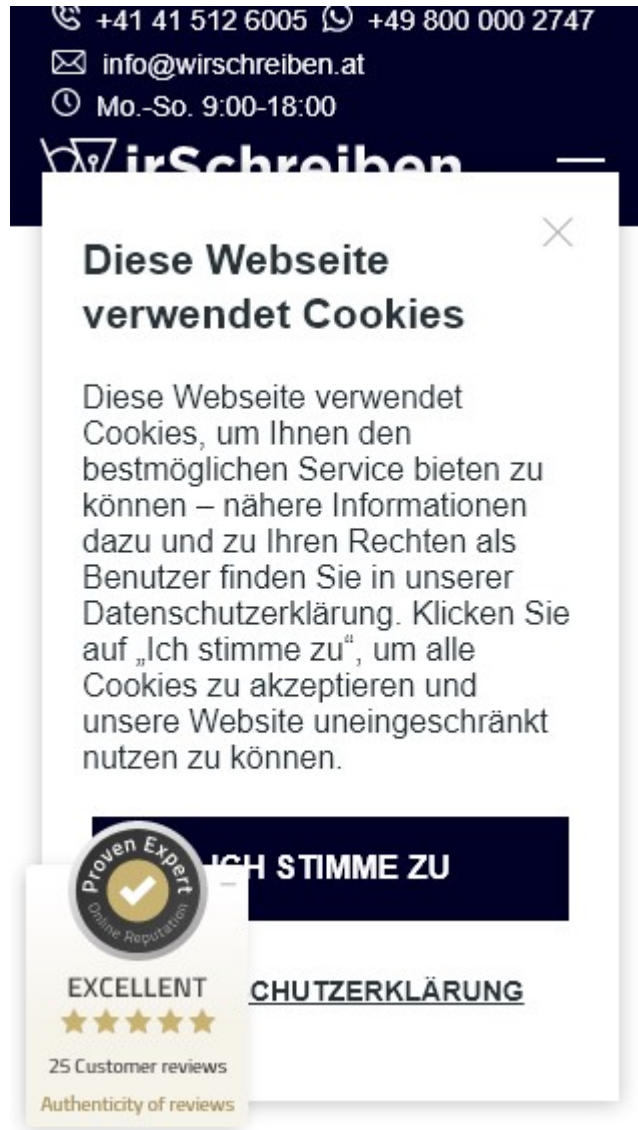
+41 41 512 6005 +49 800 000 2747
info@wirschreiben.at
Mo.-So. 9:00-18:00
WirSchreiben

Diese Webseite verwendet Cookies

Diese Webseite verwendet Cookies, um Ihnen den bestmöglichen Service bieten zu können – nähere Informationen dazu und zu Ihren Rechten als Benutzer finden Sie in unserer Datenschutzerklärung. Klicken Sie auf „Ich stimme zu“, um alle Cookies zu akzeptieren und unsere Website uneingeschränkt nutzen zu können.

ICH STIMME ZU

CHUTZERKLÄRUNG

Proven Expert
Online Reputation
EXCELLENT
★★★★★
25 Customer reviews
Authenticity of reviews